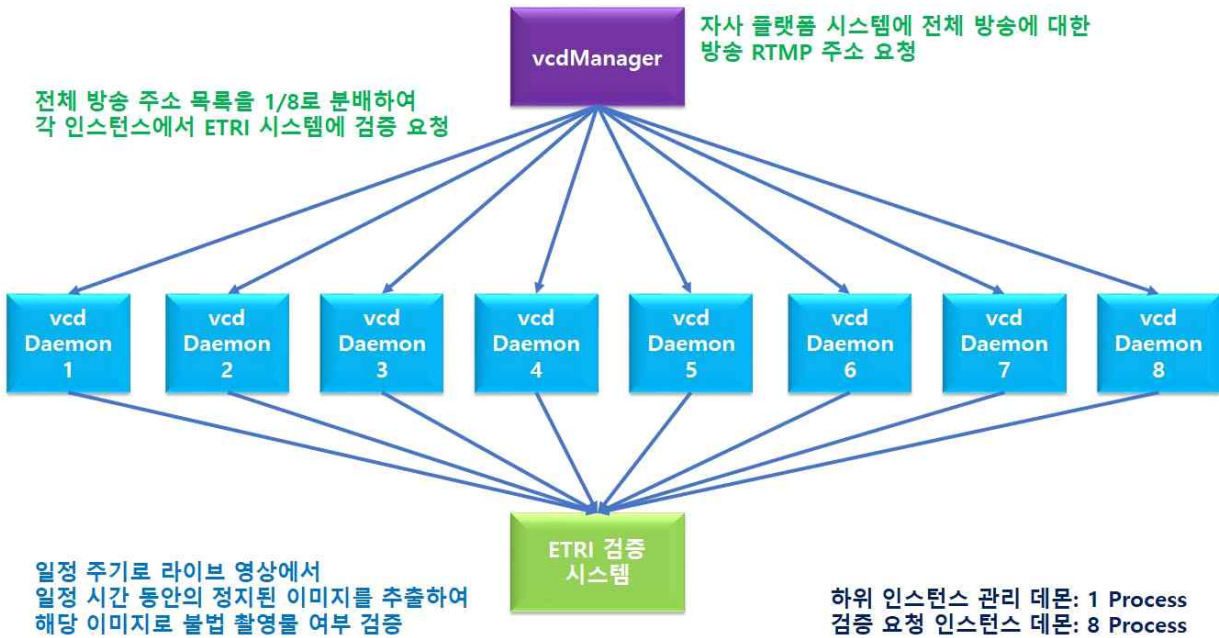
vcdManager

자사 플랫폼 시스템에 전체 방송에 대한 방송 RTMP 주소 요청

전체 방송 주소 목록을 1/8로 분배하여 각 인스턴스에서 ETRI 시스템에 검증 요청

vcd Daemon 1

vcd Daemon 2

vcd Daemon 3

vcd Daemon 4

vcd Daemon 5

vcd Daemon 6

vcd Daemon 7

vcd Daemon 8

ETRI 검증 시스템

일정 주기로 라이브 영상에서 일정 시간 동안의 정지된 이미지를 추출하여 해당 이미지로 불법 촬영물 여부 검증

하위 인스턴스 관리 데몬: 1 Process
검증 요청 인스턴스 데몬: 8 Process